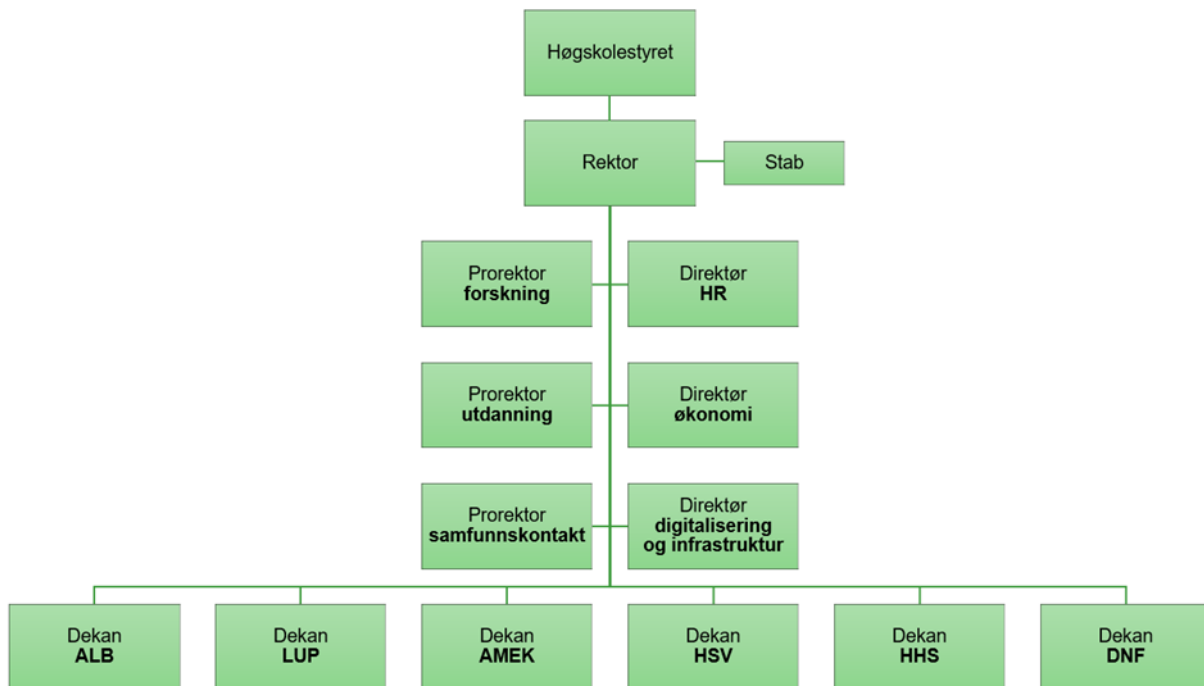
Høgskolestyret

Rektor

Stab

Prorektor **forskning**

Direktør **HR**

Prorektor **utdanning**

Direktør **økonomi**

Prorektor **samfunnskontakt**

Direktør **digitalisering og infrastruktur**

Dekan **ALB**

Dekan **LUP**

Dekan **AMEK**

Dekan **HSV**

Dekan **HHS**

Dekan **DNF**